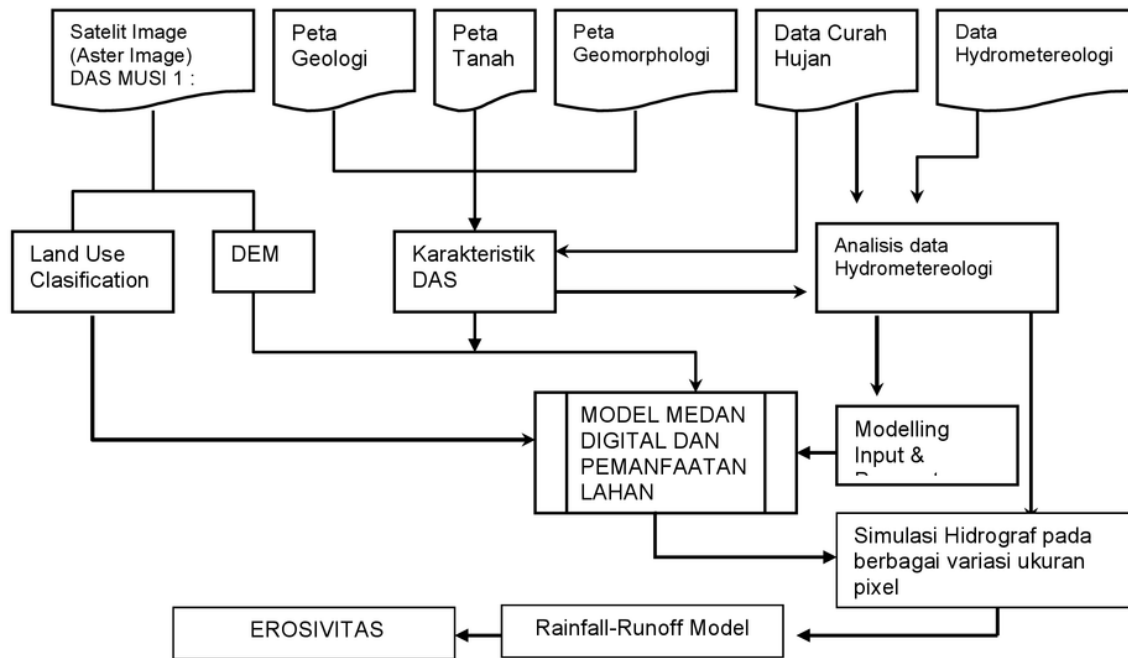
Satelit Image (Aster Image) DAS MUSI 1 :

Peta Geologi

Peta Tanah

Peta Geomorphologi

Data Curah Hujan

Data Hydrometereologi

Land Use Clasification

DEM

Karakteristik DAS

Analisis data Hydrometereologi

MODEL MEDAN DIGITAL DAN PEMANFAATAN LAHAN

Modelling Input & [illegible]

Simulasi Hidrograf pada berbagai variasi ukuran pixel

EROSIVITAS

Rainfall-Runoff Model